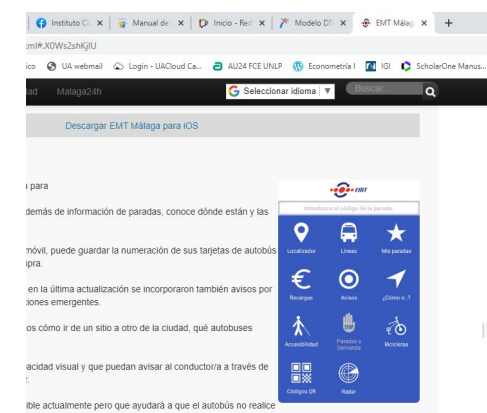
Instituto C | Manual de | Inicio - Red | Modelo DT | EMT Málag | +

:ml#.X0Ws2shKjlU

ico | UA webmail | Login - UACloud Ca... | AU24 FCE UNLP | Econometría I | IGI | ScholarOne Manus...

tad Malaga24h | Seleccionar idioma | ▼ | Buscar...

Descargar EMT Málaga para iOS

n para

demás de información de paradas, conoce dónde están y las

móvil, puede guardar la numeración de sus tarjetas de autobús
mpra.

en la última actualización se incorporaron también avisos por
ciones emergentes.

os cómo ir de un sitio a otro de la ciudad, qué autobuses

acidad visual y que puedan avisar al conductor/a a través de

ible actualmente pero que ayudará a que el autobús no realice

EMT

Introduzca el código de la parada...

Localizador | Líneas | Mis paradas

Recargas | Avisos | ¿Cómo ir...?

Accesibilidad | Paradas a Demanda | Bicicletas

Códigos QR | Radar